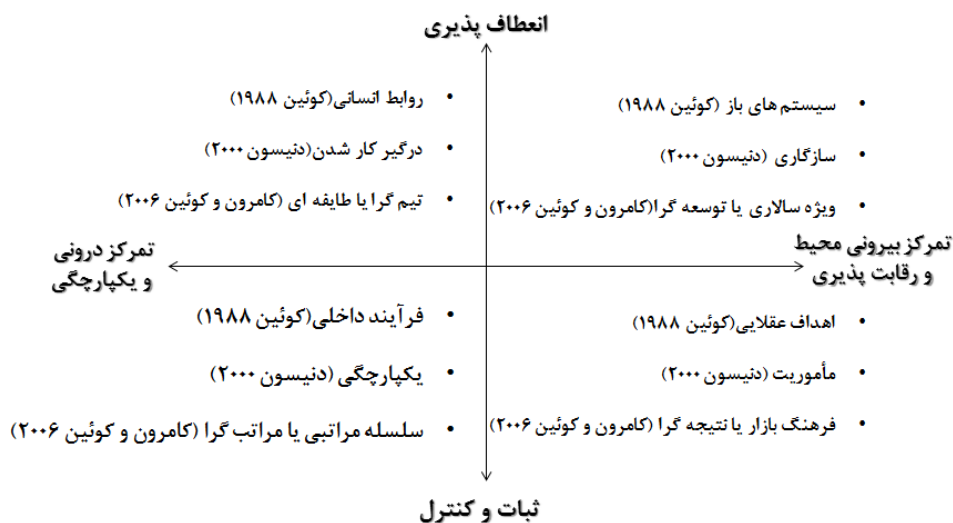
انعطاف پذیری

• روابط انسانی(کوئین ۱۹۸۸)
• درگیر کار شدن(دنیسون ۲۰۰۰)
• تیم گرا یا طایفه ای (کامرون و کوئین ۲۰۰۶)

• سیستم های باز (کوئین ۱۹۸۸)
• سازگاری (دنیسون ۲۰۰۰)
• ویژه سالاری یا توسعه گرا(کامرون و کوئین ۲۰۰۶)

تمرکز درونی و یکپارچگی

تمرکز بیرونی محیط و رقابت پذیری

• فرآیند داخلی(کوئین ۱۹۸۸)
• یکپارچگی (دنیسون ۲۰۰۰)
• سلسله مراتبی یا مراتب گرا (کامرون و کوئین ۲۰۰۶)

• اهداف عقلایی(کوئین ۱۹۸۸)
• مأموریت (دنیسون ۲۰۰۰)
• فرهنگ بازار یا نتیجه گرا (کامرون و کوئین ۲۰۰۶)

ثبات و کنترل